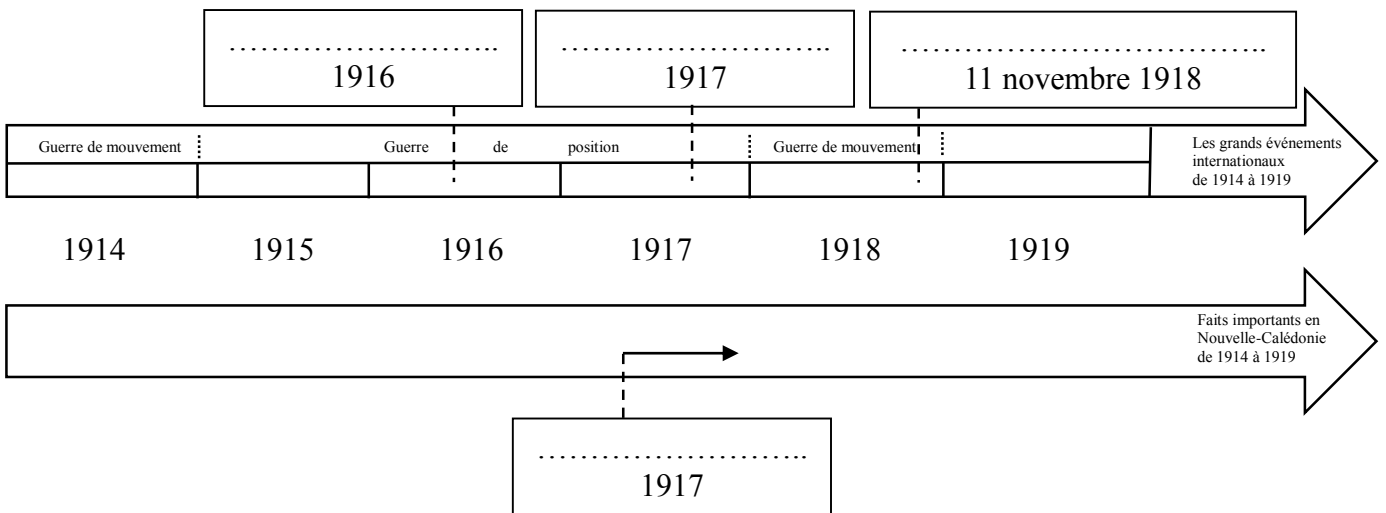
……………………..
1916

……………………..
1917

…………………………..
11 novembre 1918

Guerre de mouvement

Guerre de position

Guerre de mouvement

Les grands événements internationaux de 1914 à 1919

1914 1915 1916 1917 1918 1919

Faits importants en Nouvelle-Calédonie de 1914 à 1919

……………………..
1917